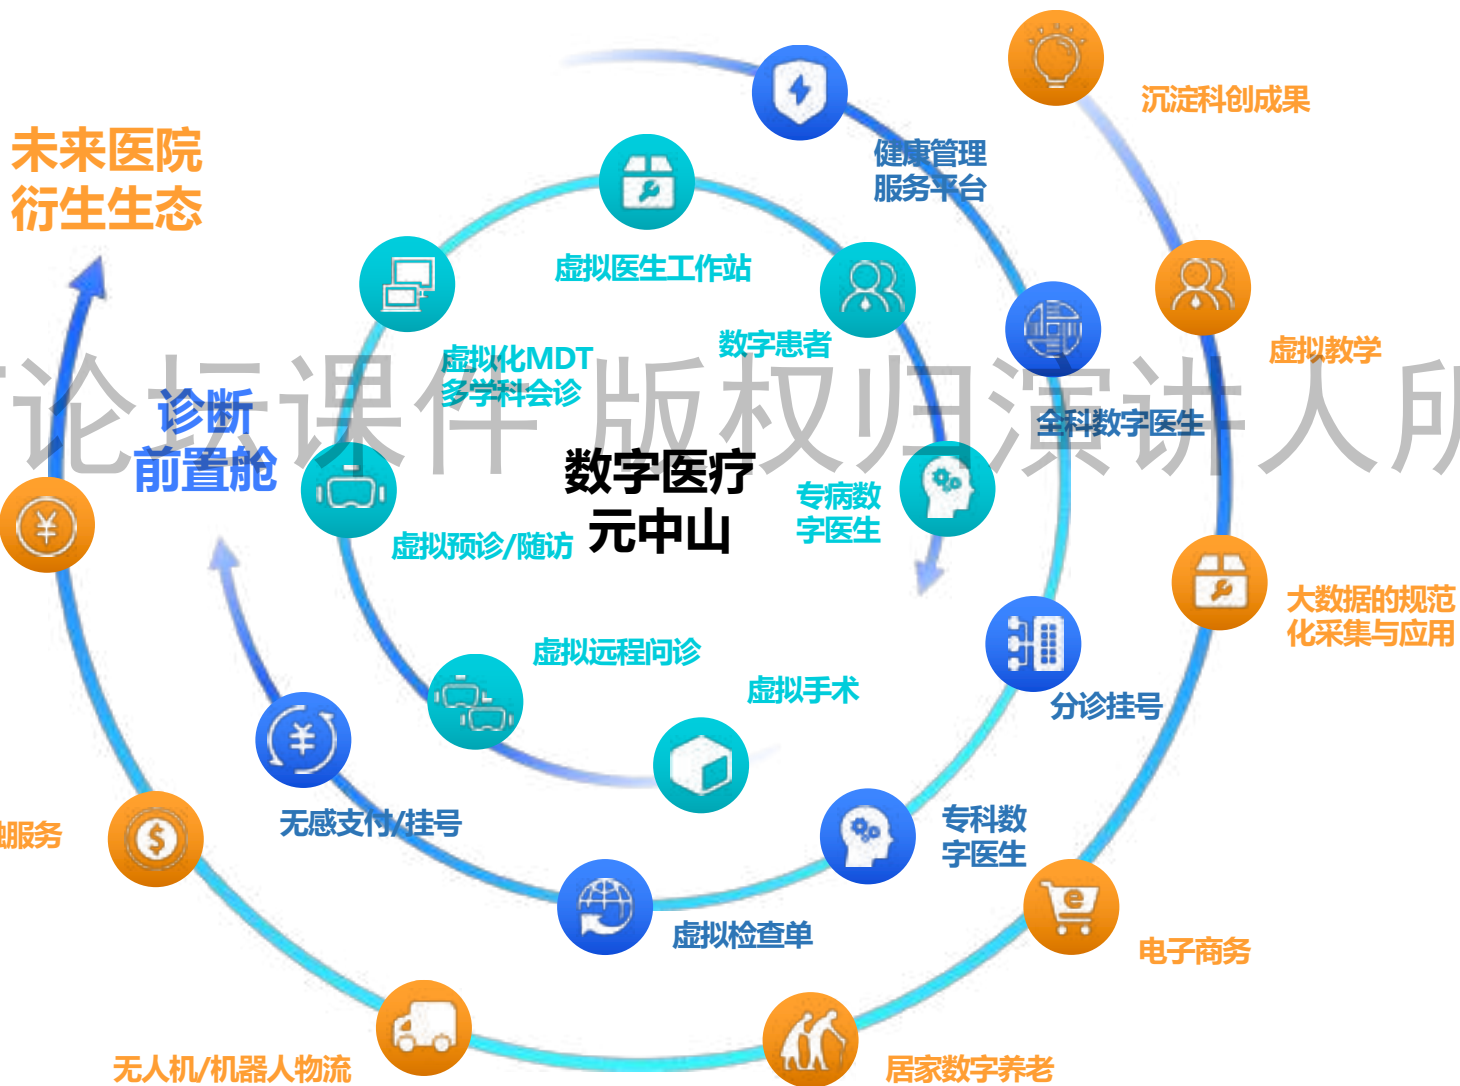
未来医院衍生生态

沉淀科创成果

健康管理服务平台

虚拟医生工作站

数字患者

虚拟教学

虚拟化MDT多学科会诊

诊断前置舱

全科数字医生

数字医疗元中山

专病数字医生

虚拟预诊/随访

大数据的规范化采集与应用

虚拟远程问诊

虚拟手术

分诊挂号

无感支付/挂号

专科数字医生

服务

虚拟检查单

电子商务

无人机/机器人物流

居家数字养老

论坛课件 版权归演讲人所